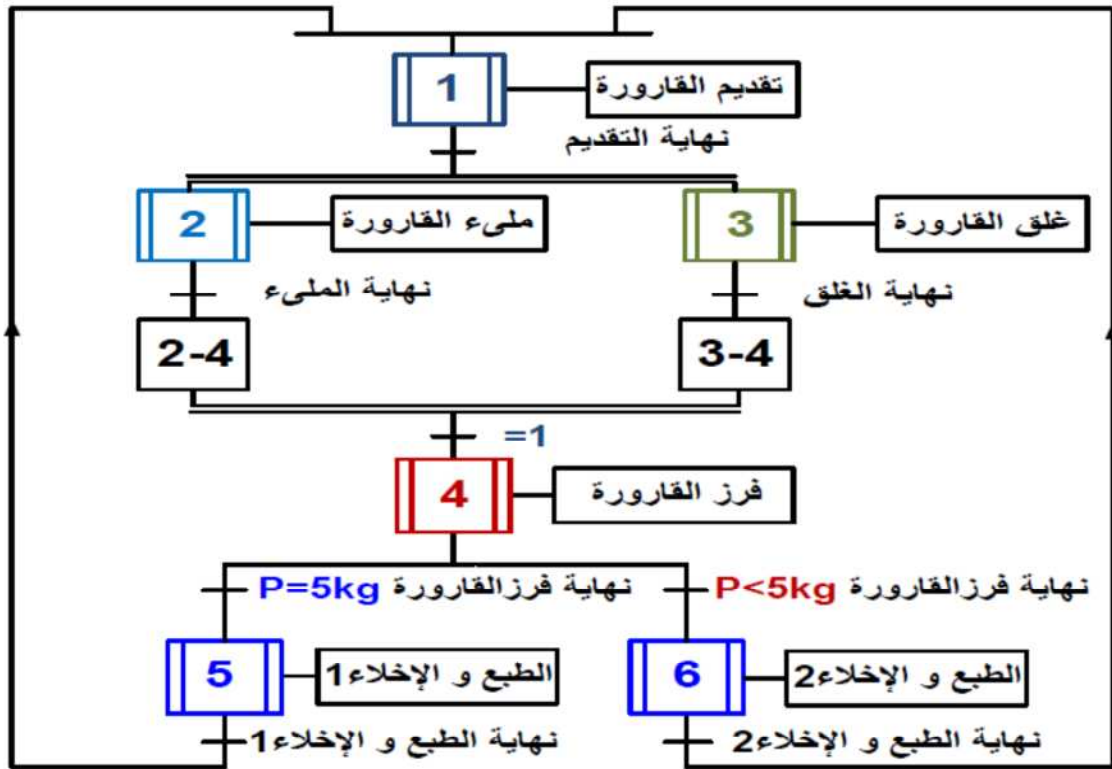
1
تقديم القارورة
نهاية التقديم
2
ملىء القارورة
3
غلق القارورة
نهاية الملىء
نهاية الغلق
2-4
3-4
=1
4
فرز القارورة
نهاية فرزالقارورة P=5kg
نهاية فرزالقارورة P<5kg
5
الطبع و الإخلاء1
6
الطبع و الإخلاء2
نهاية الطبع و الإخلاء1
نهاية الطبع و الإخلاء2